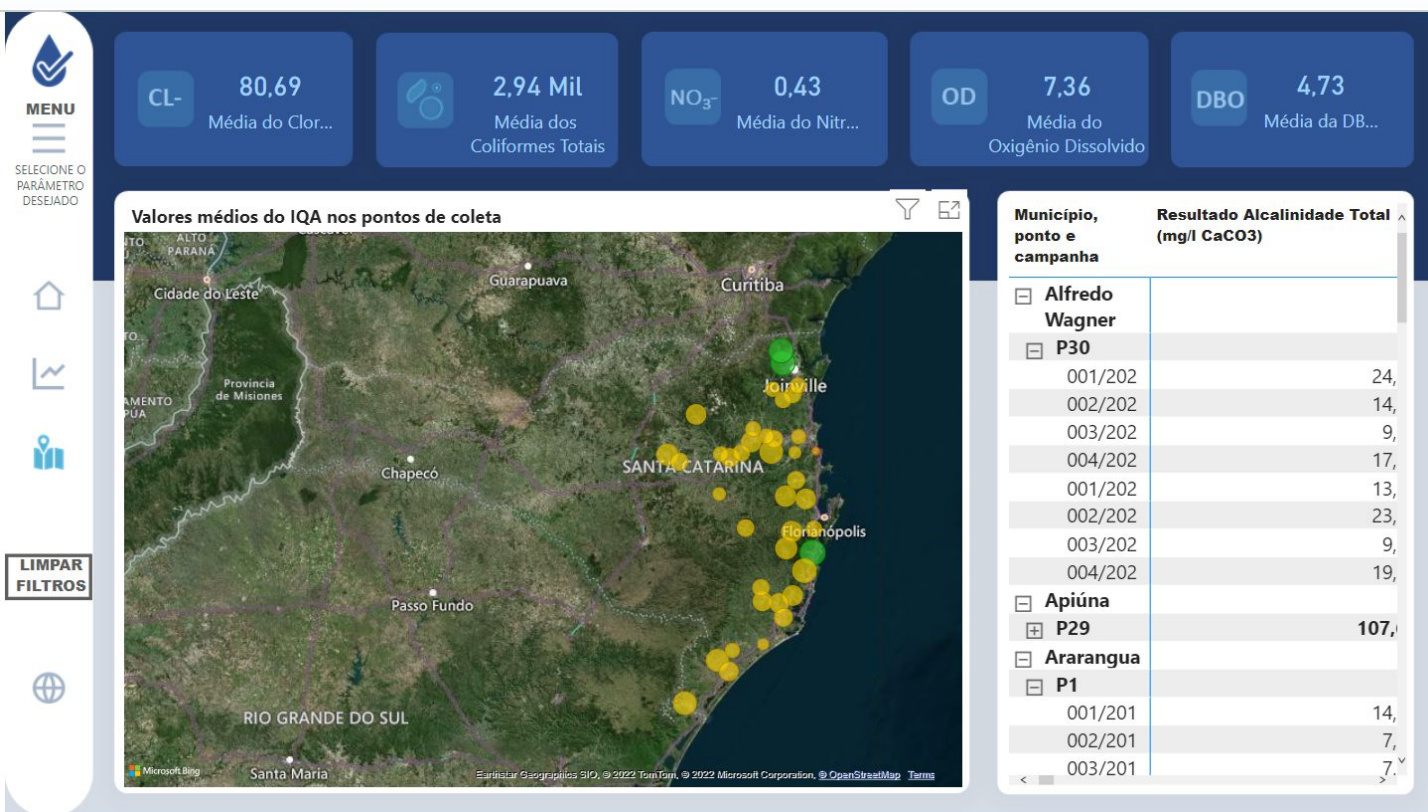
MENU

SELECIONE O PARÂMETRO DESEJADO

LIMPAR FILTROS

CL- 80,69 Média do Clor...

2,94 Mil Média dos Coliformes Totais

$NO_3^-$ 0,43 Média do Nitr...

OD 7,36 Média do Oxigênio Dissolvido

DBO 4,73 Média da DB...

Valores médios do IQA nos pontos de coleta

ALTO PARANÁ
Cidade do Leste
Guarapuava
Curitiba
Provincia de Misiones
Joinville
Chapecó
SANTA CATARINA
Florianópolis
Passo Fundo
RIO GRANDE DO SUL
Santa Maria
Microsoft Bing
Earthstar Geographics SIO, © 2022 TomTom, © 2022 Microsoft Corporation, © OpenStreetMap Terms

| Município, ponto e campanha | Resultado Alcalinidade Total (mg/l CaCO3) |
|---|---|
| ⊟ Alfredo Wagner | |
| ⊟ P30 | |
| 001/202 | 24, |
| 002/202 | 14, |
| 003/202 | 9, |
| 004/202 | 17, |
| 001/202 | 13, |
| 002/202 | 23, |
| 003/202 | 9, |
| 004/202 | 19, |
| ⊟ Apiúna | |
| ⊞ P29 | 107, |
| ⊟ Ararangua | |
| ⊟ P1 | |
| 001/201 | 14, |
| 002/201 | 7, |
| 003/201 | 7. |